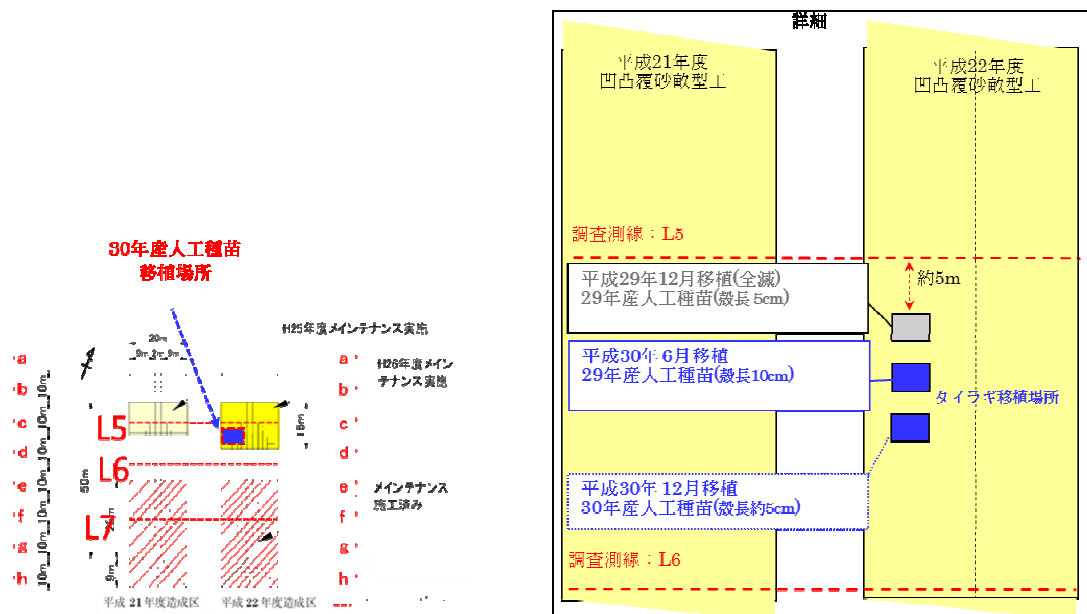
30年産人工種苗
移植場所

H25年度メインテナンス実施

H26年度メインテナンス実施

メインテナンス施工済み

a
b
c
d
e
f
g
h

a
b
c
d
e
f
g
h

20m
9m 2m 9m
15m
50m
10m
10m
10m
10m
10m
10m
10m
9m
9m

L5
L6
L7

平成21年度造成区
平成22年度造成区

詳細

平成21年度
凹凸覆砂畝型工

平成22年度
凹凸覆砂畝型工

調査測線：L5

約5m

平成29年12月移植(全滅)
29年産人工種苗(殻長5cm)

平成30年 6月移植
29年産人工種苗(殻長10cm)

タイラギ移植場所

平成30年 12月移植
30年産人工種苗(殻長約5cm)

調査測線：L6